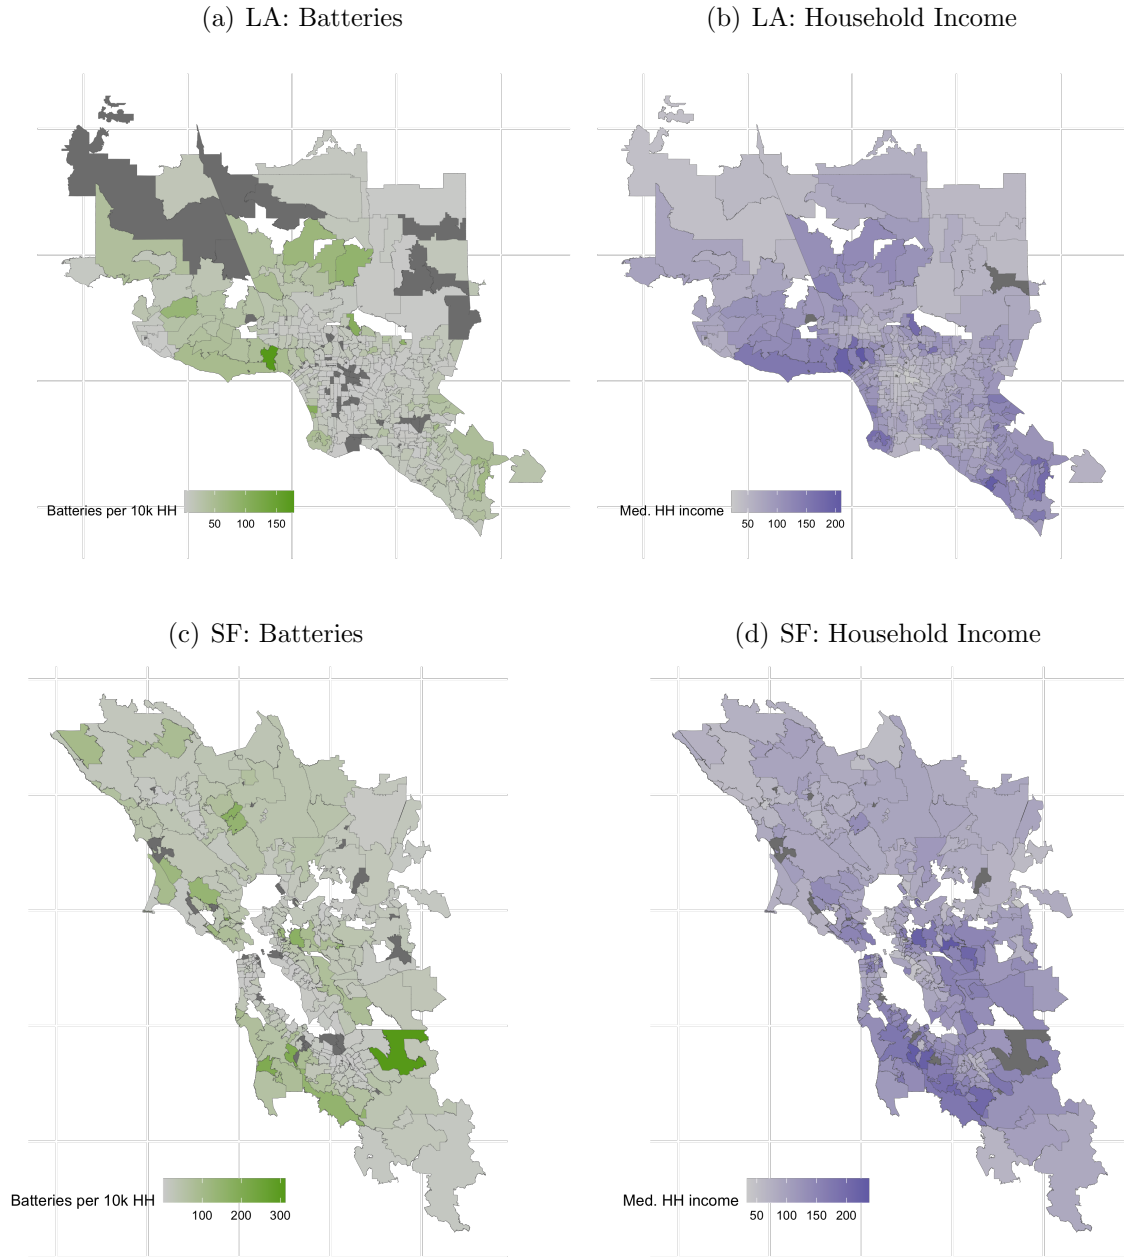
(a) LA: Batteries

Batteries per 10k HH
50 100 150

(b) LA: Household Income

Med. HH income
50 100 150 200

(c) SF: Batteries

Batteries per 10k HH
100 200 300

(d) SF: Household Income

Med. HH income
50 100 150 200